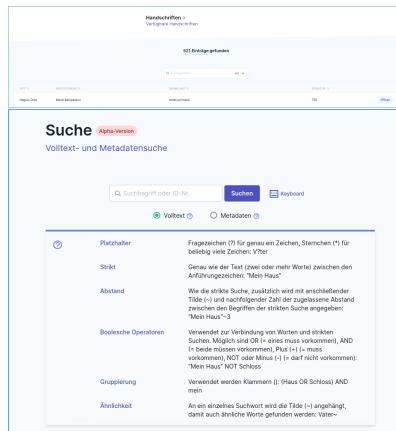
Handschriften
Verfügbare Handschriften

531 Einträge gefunden

Hagion Oros | Mané Benjamin | lindo.printed | 135 | Öffnen

Suche Alpha-Version
Volltext- und Metadatensuche

Suchbegriff oder ID-Nr.
Suchen
Keyboard

Volltext
Metadaten

| Platzhalter | Fragezeichen (?) für genau ein Zeichen, Sternchen (*) für beliebig viele Zeichen: V?ter |
|---|---|
| Strikt | Genau wie der Text (zwei oder mehr Worte) zwischen den Anführungszeichen: "Mein Haus" |
| Abstand | Wie die strikte Suche, zusätzlich wird mit anschließender Tilde (~) und nachfolgender Zahl der zugelassene Abstand zwischen den Begriffen der strikten Suche angegeben: "Mein Haus"~3 |
| Boolesche Operatoren | Verwendet zur Verbindung von Worten und strikten Suchen. Möglich sind OR (= eines muss vorkommen), AND (= beide müssen vorkommen), Plus (+) (= muss vorkommen), NOT oder Minus (-) (= darf nicht vorkommen): "Mein Haus" NOT Schloss |
| Gruppierung | Verwendet werden Klammern (): (Haus OR Schloss) AND mein |
| Ähnlichkeit | An ein einzelnes Suchwort wird die Tilde (~) angehängt, damit auch ähnliche Worte gefunden werden: Vater~ |